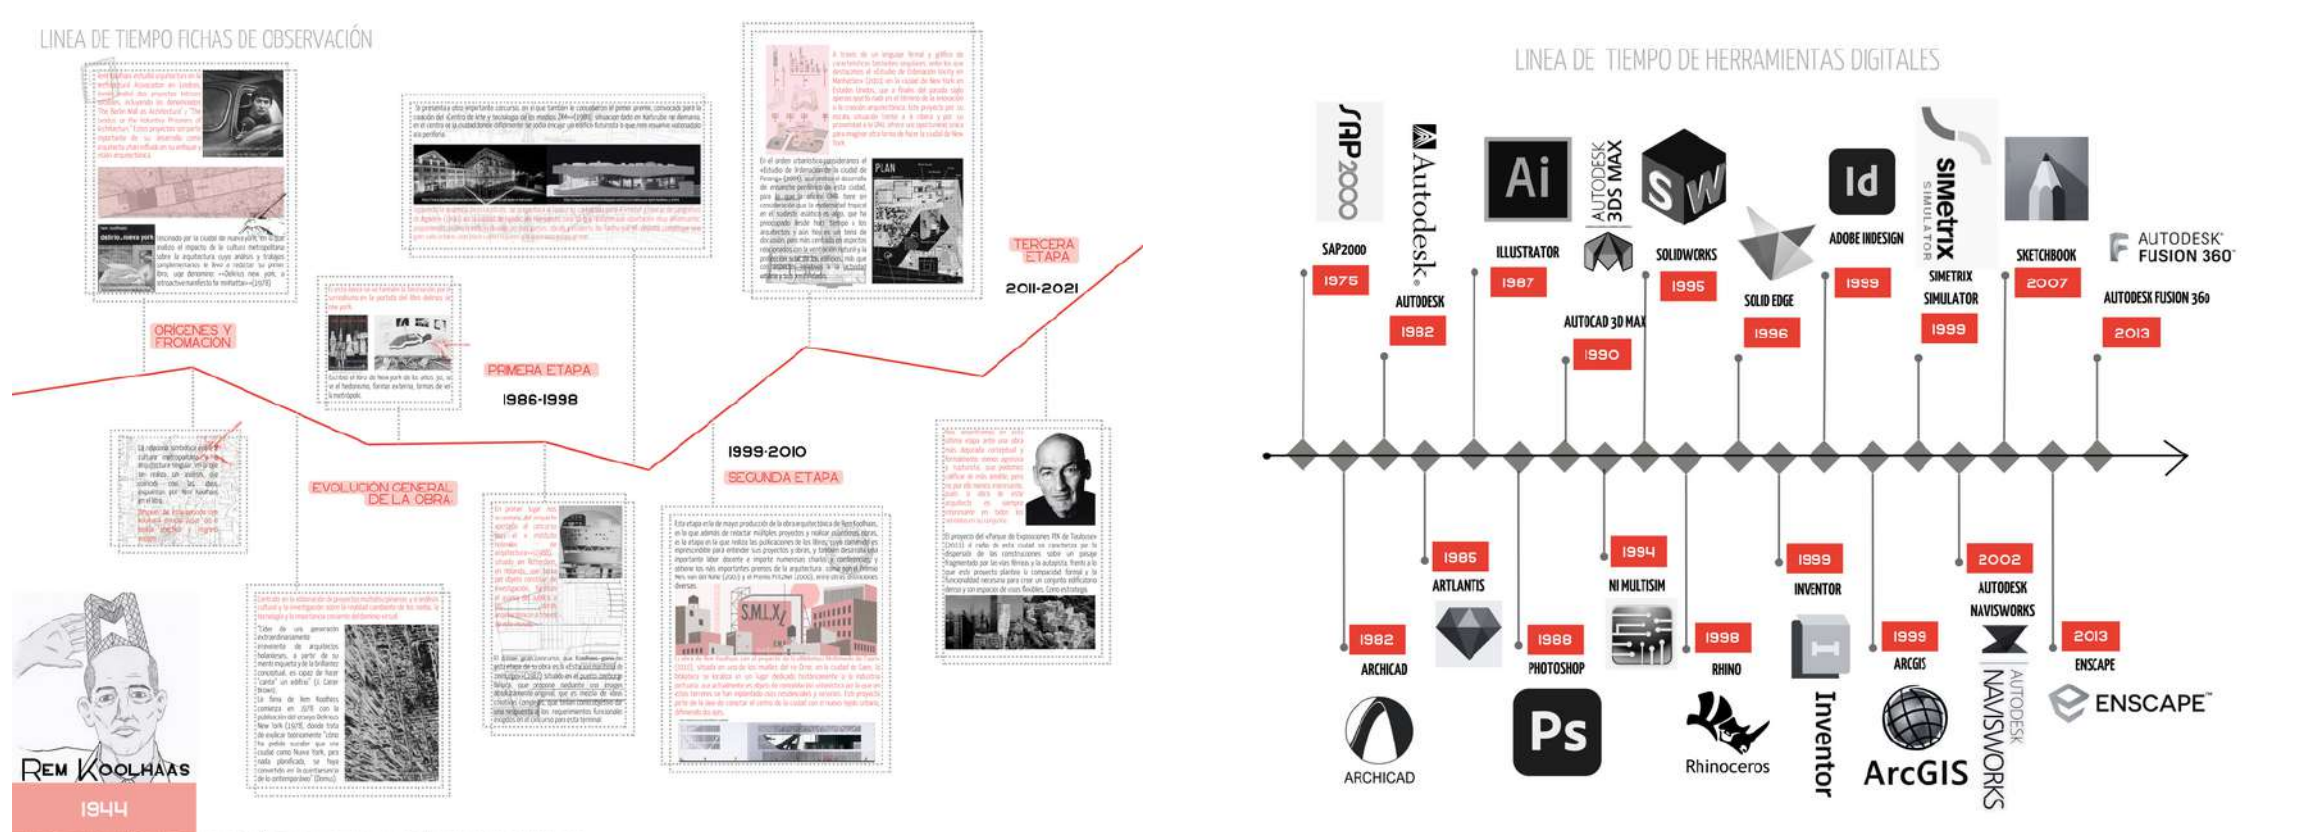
LINEA DE TIEMPO FICHAS DE OBSERVACIÓN

ORIGENES Y FROMACION

EVOLUCIÓN GENERAL DE LA OBRA

PRIMERA ETAPA

1986-1998

1999-2010

SEGUNDA ETAPA

TERCERA ETAPA

2011-2021

REM KOOLHAAS

1944

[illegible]

LINEA DE TIEMPO DE HERRAMIENTAS DIGITALES

SAP2000

SAP2000

1975

Autodesk

AUTODESK

1982

Ai

ILLUSTRATOR

1987

AUTODESK 3DS MAX

AUTOCAD 3D MAX

1990

SW

SOLIDWORKS

1995

SOLID EDGE

1996

Id

ADOBE INDESIGN

1999

SIMETRIX SIMULATOR

SIMETRIX SIMULATOR

1999

SKETCHBOOK

2007

AUTODESK FUSION 360

AUTODESK FUSION 360

2013

1982

ARCHICAD

ARCHICAD

1985

ARTLANTIS

1988

PHOTOSHOP

Ps

1994

NI MULTISIM

1998

RHINO

Rhinoceros

1999

INVENTOR

Inventor

1999

ARCGIS

ArcGIS

2002

AUTODESK NAVISWORKS

AUTODESK NAVISWORKS

2013

ENSCAPE

ENSCAPE